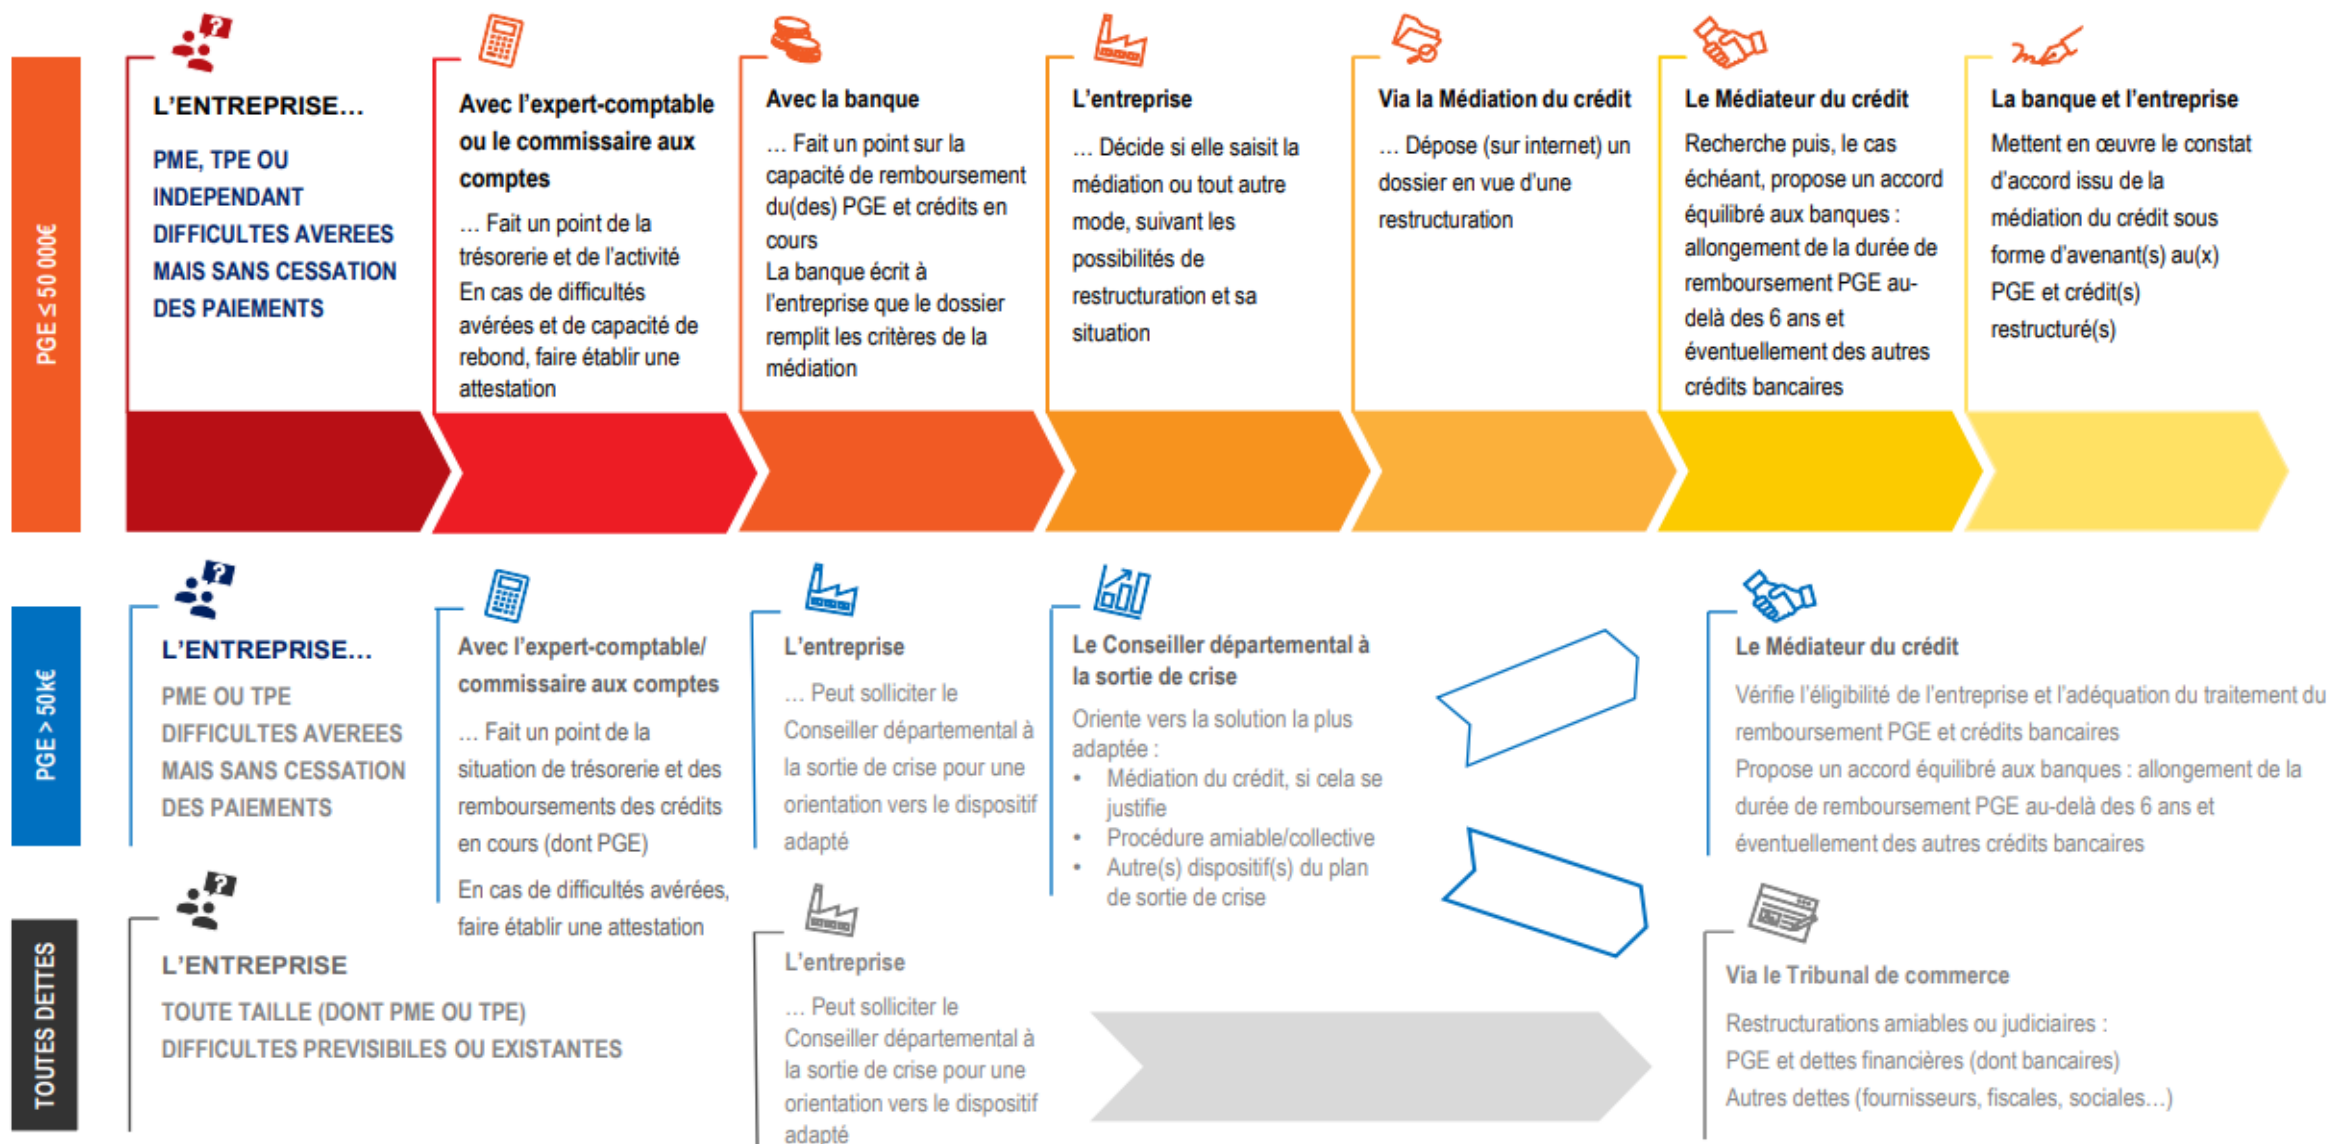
PGE ≤ 50 000€

L'ENTREPRISE…

PME, TPE OU INDEPENDANT DIFFICULTES AVEREES MAIS SANS CESSATION DES PAIEMENTS

Avec l'expert-comptable ou le commissaire aux comptes

… Fait un point de la trésorerie et de l'activité En cas de difficultés avérées et de capacité de rebond, faire établir une attestation

Avec la banque

… Fait un point sur la capacité de remboursement du(des) PGE et crédits en cours La banque écrit à l'entreprise que le dossier remplit les critères de la médiation

L'entreprise

… Décide si elle saisit la médiation ou tout autre mode, suivant les possibilités de restructuration et sa situation

Via la Médiation du crédit

… Dépose (sur internet) un dossier en vue d'une restructuration

Le Médiateur du crédit

Recherche puis, le cas échéant, propose un accord équilibré aux banques : allongement de la durée de remboursement PGE au-delà des 6 ans et éventuellement des autres crédits bancaires

La banque et l'entreprise

Mettent en œuvre le constat d'accord issu de la médiation du crédit sous forme d'avenant(s) au(x) PGE et crédit(s) restructuré(s)

PGE > 50k€

L'ENTREPRISE…

PME OU TPE DIFFICULTES AVEREES MAIS SANS CESSATION DES PAIEMENTS

Avec l'expert-comptable/ commissaire aux comptes

… Fait un point de la situation de trésorerie et des remboursements des crédits en cours (dont PGE)

En cas de difficultés avérées, faire établir une attestation

L'entreprise

… Peut solliciter le Conseiller départemental à la sortie de crise pour une orientation vers le dispositif adapté

Le Conseiller départemental à la sortie de crise

Oriente vers la solution la plus adaptée :
• Médiation du crédit, si cela se justifie
• Procédure amiable/collective
• Autre(s) dispositif(s) du plan de sortie de crise

Le Médiateur du crédit

Vérifie l'éligibilité de l'entreprise et l'adéquation du traitement du remboursement PGE et crédits bancaires
Propose un accord équilibré aux banques : allongement de la durée de remboursement PGE au-delà des 6 ans et éventuellement des autres crédits bancaires

TOUTES DETTES

L'ENTREPRISE

TOUTE TAILLE (DONT PME OU TPE) DIFFICULTES PREVISIBILES OU EXISTANTES

L'entreprise

… Peut solliciter le Conseiller départemental à la sortie de crise pour une orientation vers le dispositif adapté

Via le Tribunal de commerce

Restructurations amiables ou judiciaires :
PGE et dettes financières (dont bancaires)
Autres dettes (fournisseurs, fiscales, sociales…)